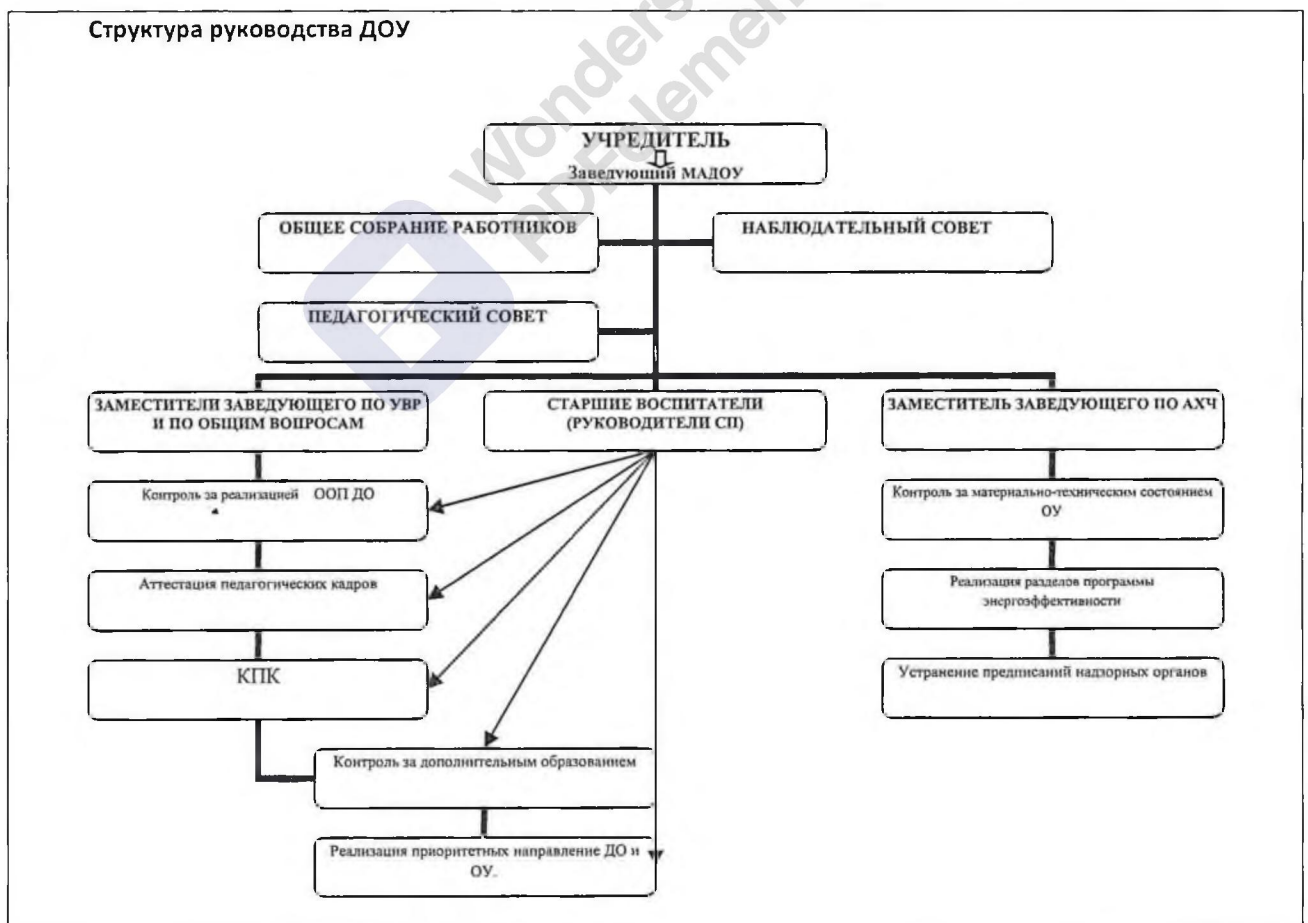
Структура руководства ДОУ

Wondershare PDFelement

УЧРЕДИТЕЛЬ
Заведующий МАДОУ

ОБЩЕЕ СОБРАНИЕ РАБОТНИКОВ

НАБЛЮДАТЕЛЬНЫЙ СОВЕТ

ПЕДАГОГИЧЕСКИЙ СОВЕТ

ЗАМЕСТИТЕЛИ ЗАВЕДУЮЩЕГО ПО УВР И ПО ОБЩИМ ВОПРОСАМ

СТАРШИЕ ВОСПИТАТЕЛИ (РУКОВОДИТЕЛИ СП)

ЗАМЕСТИТЕЛЬ ЗАВЕДУЮЩЕГО ПО АХЧ

Контроль за реализацией ООП ДО

Аттестация педагогических кадров

КПК

Контроль за дополнительным образованием

Реализация приоритетных направление ДО и ОУ.

Контроль за материально-техническим состоянием ОУ

Реализация разделов программы энергоэффективности

Устранение предписаний надзорных органов